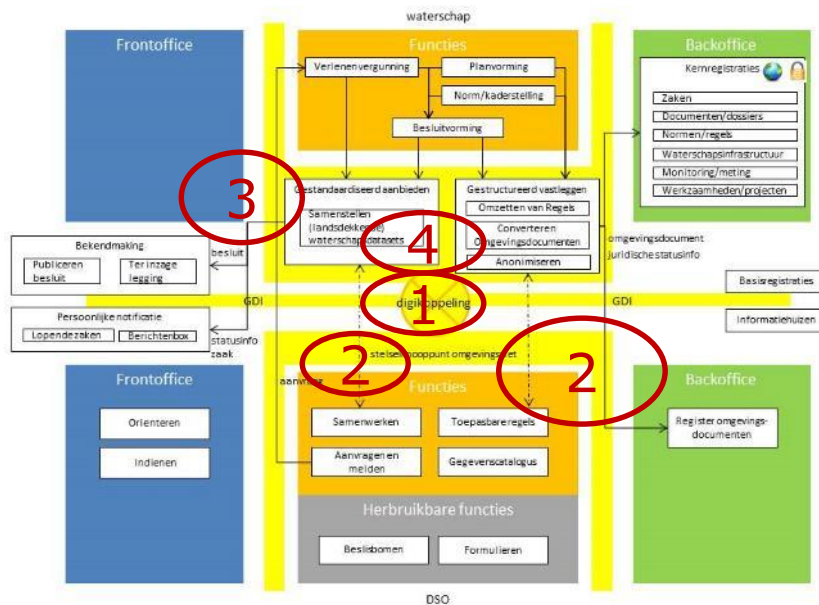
waterschap

Frontoffice

Functies

Verlenen vergunning

Planvorming

Norm/kaderstelling

Besluitvorming

Backoffice

Kernregistraties

Zaken

Documenten/dossiers

Normen/regels

Waterschapsinfrastructuur

Monitoring/meting

Werkzaamheden/projecten

3

Gestandaardiseerd aanbieden

Samenstellen (landsdekkende) waterschapsdatasets

4

Gestructureerd vastleggen

Omzetten van Regels

Converteren Omgevingsdocumenten

Anonimiseren

omgevingsdocument juridische statusinfo

Bekendmaking

Publiceren besluit

Ter inzage legging

besluit

GDI

digikoppeling

1

GDI

Basisregistraties

Persoonlijke notificatie

Lopende zaken

Berichtenbox

statusinfo zaak

Informatiehuizen

2

stelselknooppunt omgevingswet

2

Frontoffice

aanvraag

Functies

Backoffice

Orienteren

Indienen

Samenwerken

Toepasbare regels

Register omgevings-documenten

Aanvragen en melden

Gegevenscatalogus

Herbruikbare functies

Beslisbomen

Formulieren

DSO